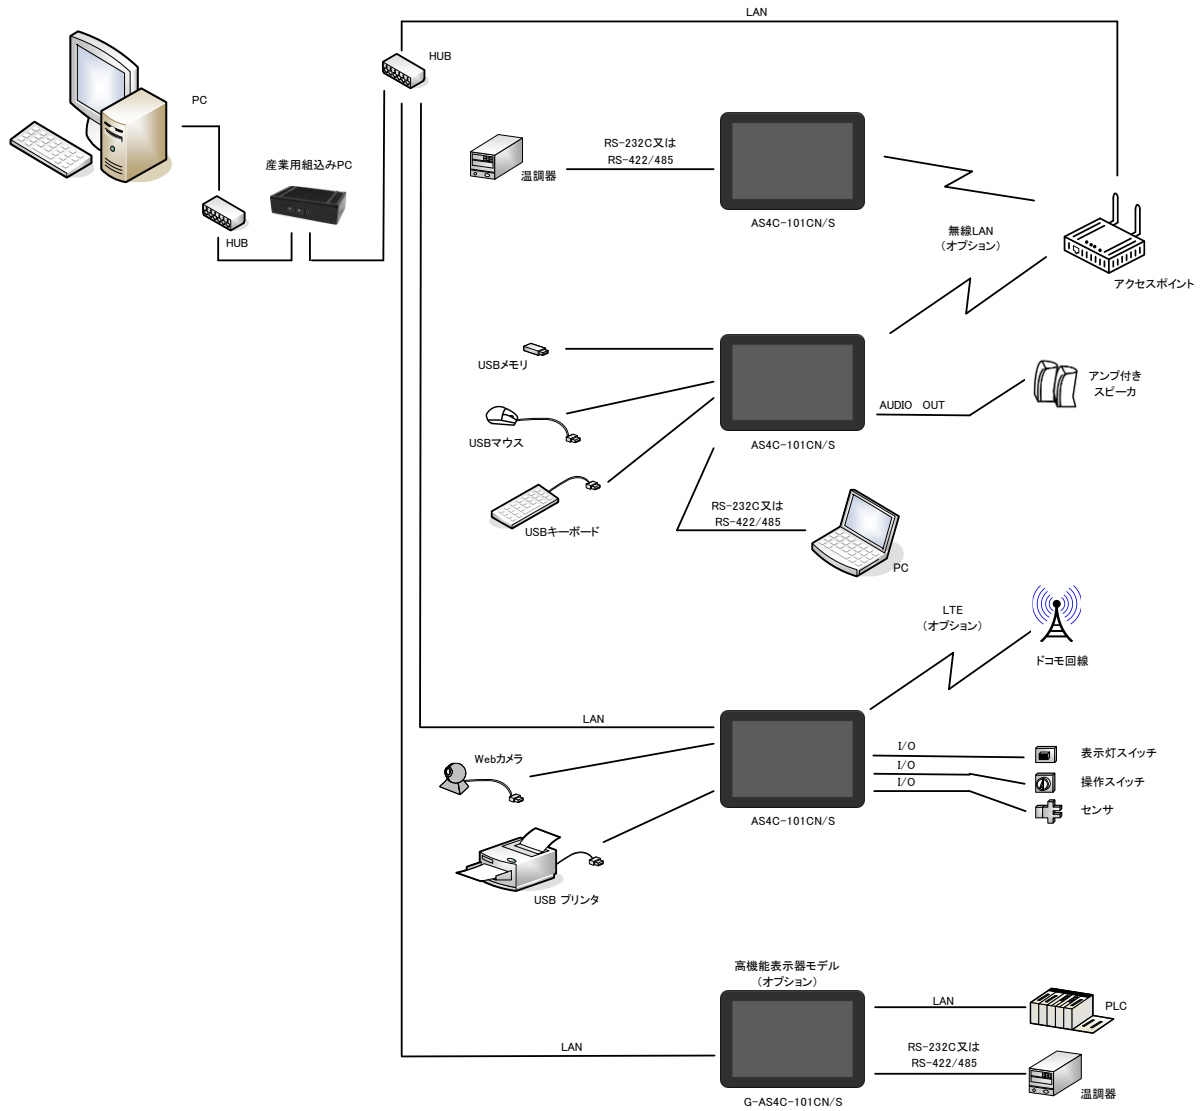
LAN

HUB

PC

産業用組込みPC

HUB

温調器

RS-232C又は
RS-422/485

AS4C-101CN/S

無線LAN
（オプション）

アクセスポイント

USBメモリ

USBマウス

USBキーボード

AS4C-101CN/S

AUDIO OUT

アンプ付き
スピーカ

RS-232C又は
RS-422/485

PC

LTE
（オプション）

ドコモ回線

LAN

Webカメラ

USB プリンタ

AS4C-101CN/S

I/O
I/O
I/O

表示灯スイッチ

操作スイッチ

センサ

高機能表示器モデル
（オプション）

LAN

G-AS4C-101CN/S

LAN

PLC

RS-232C又は
RS-422/485

温調器